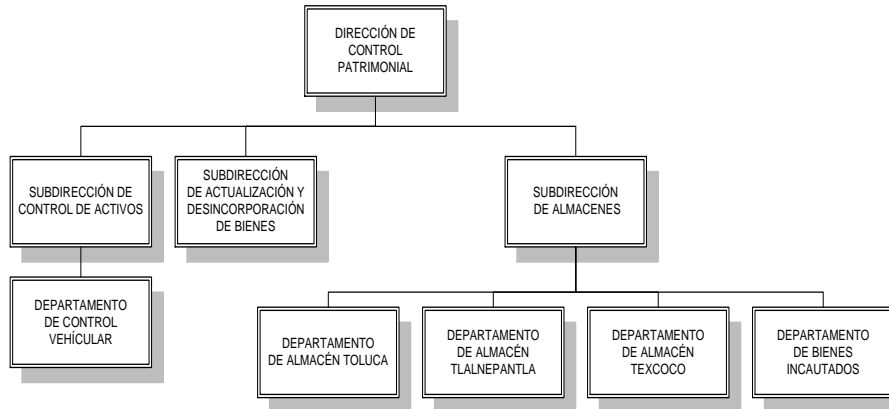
DIRECCIÓN DE CONTROL PATRIMONIAL

SUBDIRECCIÓN DE CONTROL DE ACTIVOS

SUBDIRECCIÓN DE ACTUALIZACIÓN Y DESINCORPORACIÓN DE BIENES

SUBDIRECCIÓN DE ALMACENES

DEPARTAMENTO DE CONTROL VEHÍCULAR

DEPARTAMENTO DE ALMACÉN TOLUCA

DEPARTAMENTO DE ALMACÉN TLALNEPANTLA

DEPARTAMENTO DE ALMACÉN TEXCOCO

DEPARTAMENTO DE BIENES INCAUTADOS